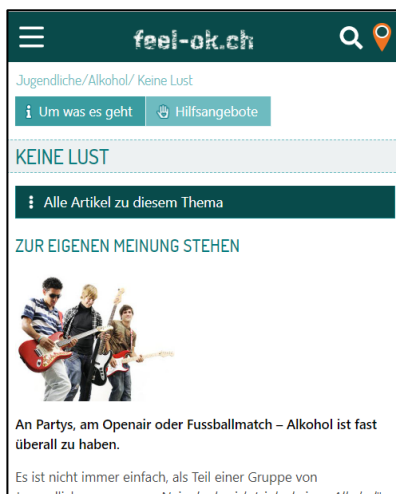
feel-ok.ch

Jugendliche/Alkohol/ Keine Lust

Um was es geht | Hilfsangebote

KEINE LUST

Alle Artikel zu diesem Thema

ZUR EIGENEN MEINUNG STEHEN

An Partys, am Openair oder Fussballmatch – Alkohol ist fast überall zu haben.

Es ist nicht immer einfach, als Teil einer Gruppe von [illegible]